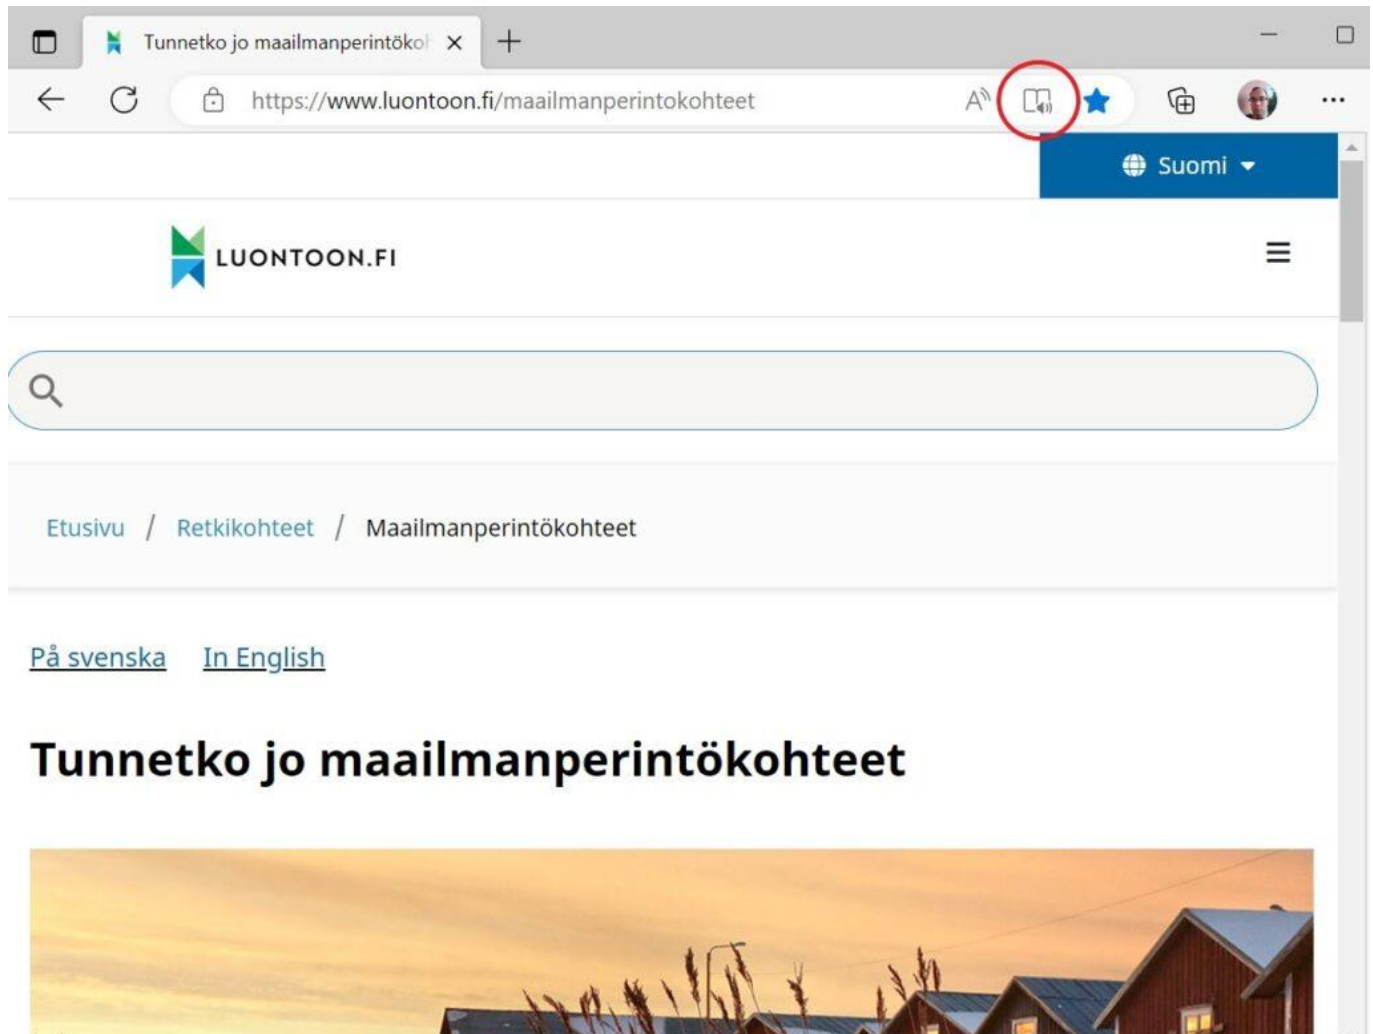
Tunnetko jo maailmanperintöko

https://www.luontoon.fi/maailmanperintokohteet

Suomi

LUONTOON.FI

Etusivu / Retkikohteet / Maailmanperintökohteet

På svenska In English

Tunnetko jo maailmanperintökohteet